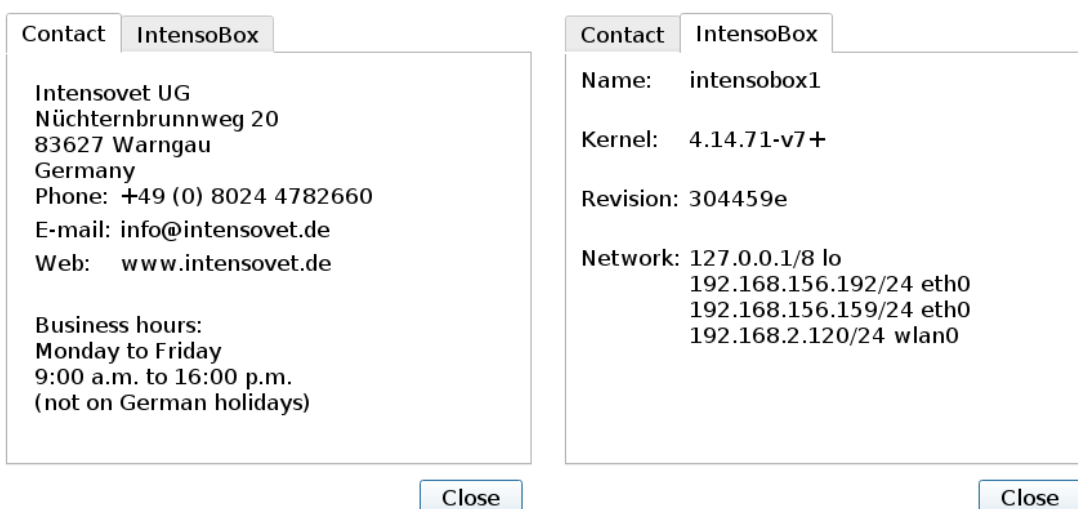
Contact IntensoBox

Intensovet UG
Nüchternbrunnweg 20
83627 Warngau
Germany
Phone: +49 (0) 8024 4782660
E-mail: info@intensovet.de
Web: www.intensovet.de

Business hours:
Monday to Friday
9:00 a.m. to 16:00 p.m.
(not on German holidays)

Close

Contact IntensoBox

Name: intensobox1

Kernel: 4.14.71-v7+

Revision: 304459e

Network: 127.0.0.1/8 lo
192.168.156.192/24 eth0
192.168.156.159/24 eth0
192.168.2.120/24 wlan0

Close